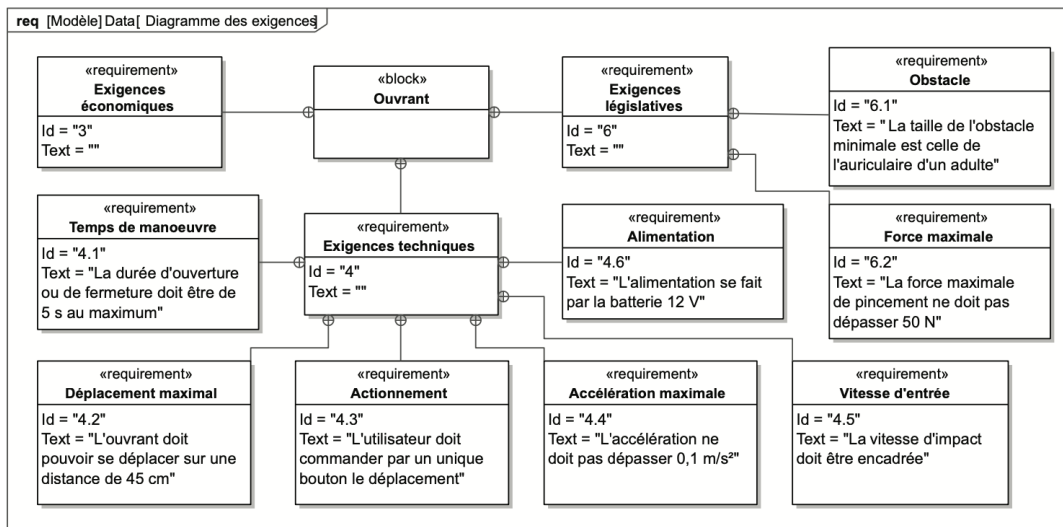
req [Modèle] Data[ Diagramme des exigences]

«requirement»
Exigences économiques
Id = "3"
Text = ""

«block»
Ouvrant

«requirement»
Exigences législatives
Id = "6"
Text = ""

«requirement»
Obstacle
Id = "6.1"
Text = " La taille de l'obstacle minimale est celle de l'auriculaire d'un adulte"

«requirement»
Temps de manoeuvre
Id = "4.1"
Text = "La durée d'ouverture ou de fermeture doit être de 5 s au maximum"

«requirement»
Exigences techniques
Id = "4"
Text = ""

«requirement»
Alimentation
Id = "4.6"
Text = "L'alimentation se fait par la batterie 12 V"

«requirement»
Force maximale
Id = "6.2"
Text = "La force maximale de pincement ne doit pas dépasser 50 N"

«requirement»
Déplacement maximal
Id = "4.2"
Text = "L'ouvrant doit pouvoir se déplacer sur une distance de 45 cm"

«requirement»
Actionnement
Id = "4.3"
Text = "L'utilisateur doit commander par un unique bouton le déplacement"

«requirement»
Accélération maximale
Id = "4.4"
Text = "L'accélération ne doit pas dépasser 0,1 m/s²"

«requirement»
Vitesse d'entrée
Id = "4.5"
Text = "La vitesse d'impact doit être encadrée"